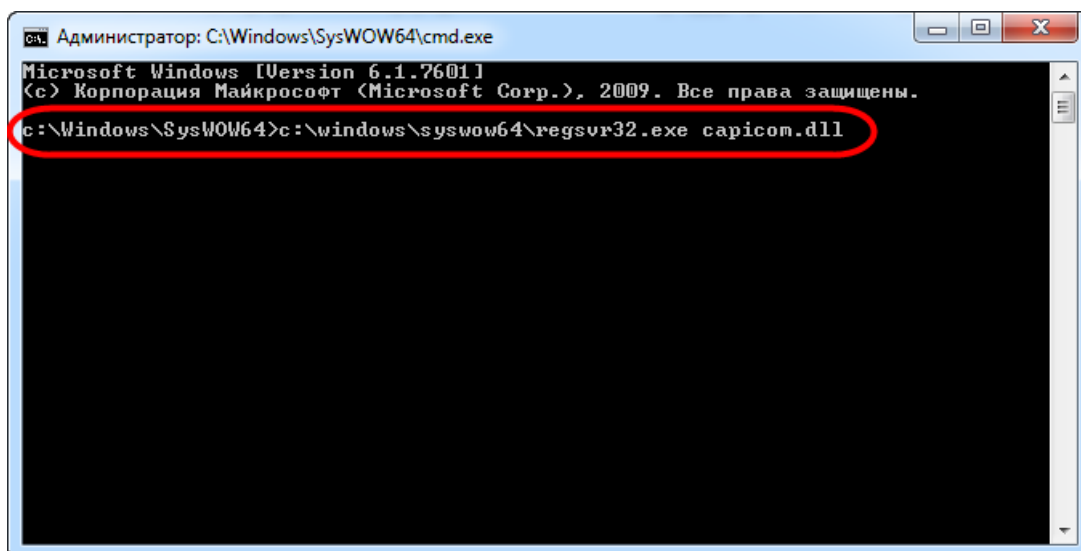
Администратор: C:\Windows\SysWOW64\cmd.exe

Microsoft Windows [Version 6.1.7601]
(c) Корпорация Майкрософт (Microsoft Corp.), 2009. Все права защищены.

c:\Windows\SysWOW64>c:\windows\syswow64\regsvr32.exe capicom.dll